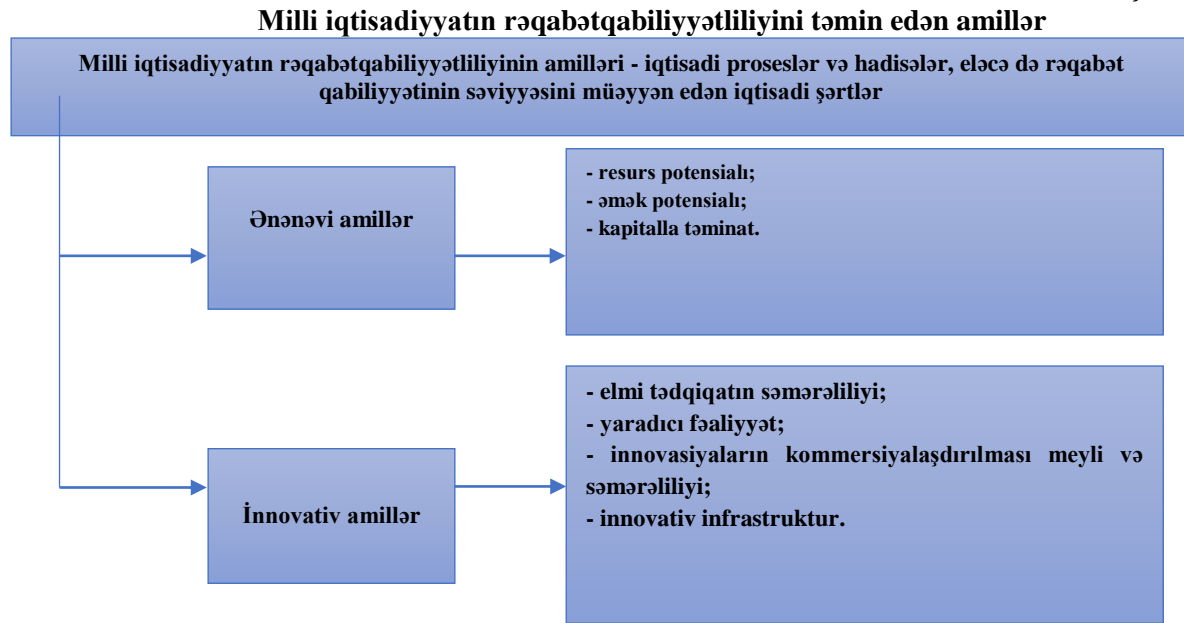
Milli iqtisadiyyatın rəqabətqabiliyyətliliyini təmin edən amillər

Milli iqtisadiyyatın rəqabətqabiliyyətliliyinin amilləri - iqtisadi proseslər və hadisələr, eləcə də rəqabət qabiliyyətinin səviyyəsini müəyyən edən iqtisadi şərtlər

Ənənəvi amillər

- resurs potensialı;
- əmək potensialı;
- kapitalla təminat.

İnnovativ amillər

- elmi tədqiqatın səmərəliliyi;
- yaradıcı fəaliyyət;
- innovasiyaların kommersiyalaşdırılması meyli və səmərəliliyi;
- innovativ infrastruktur.